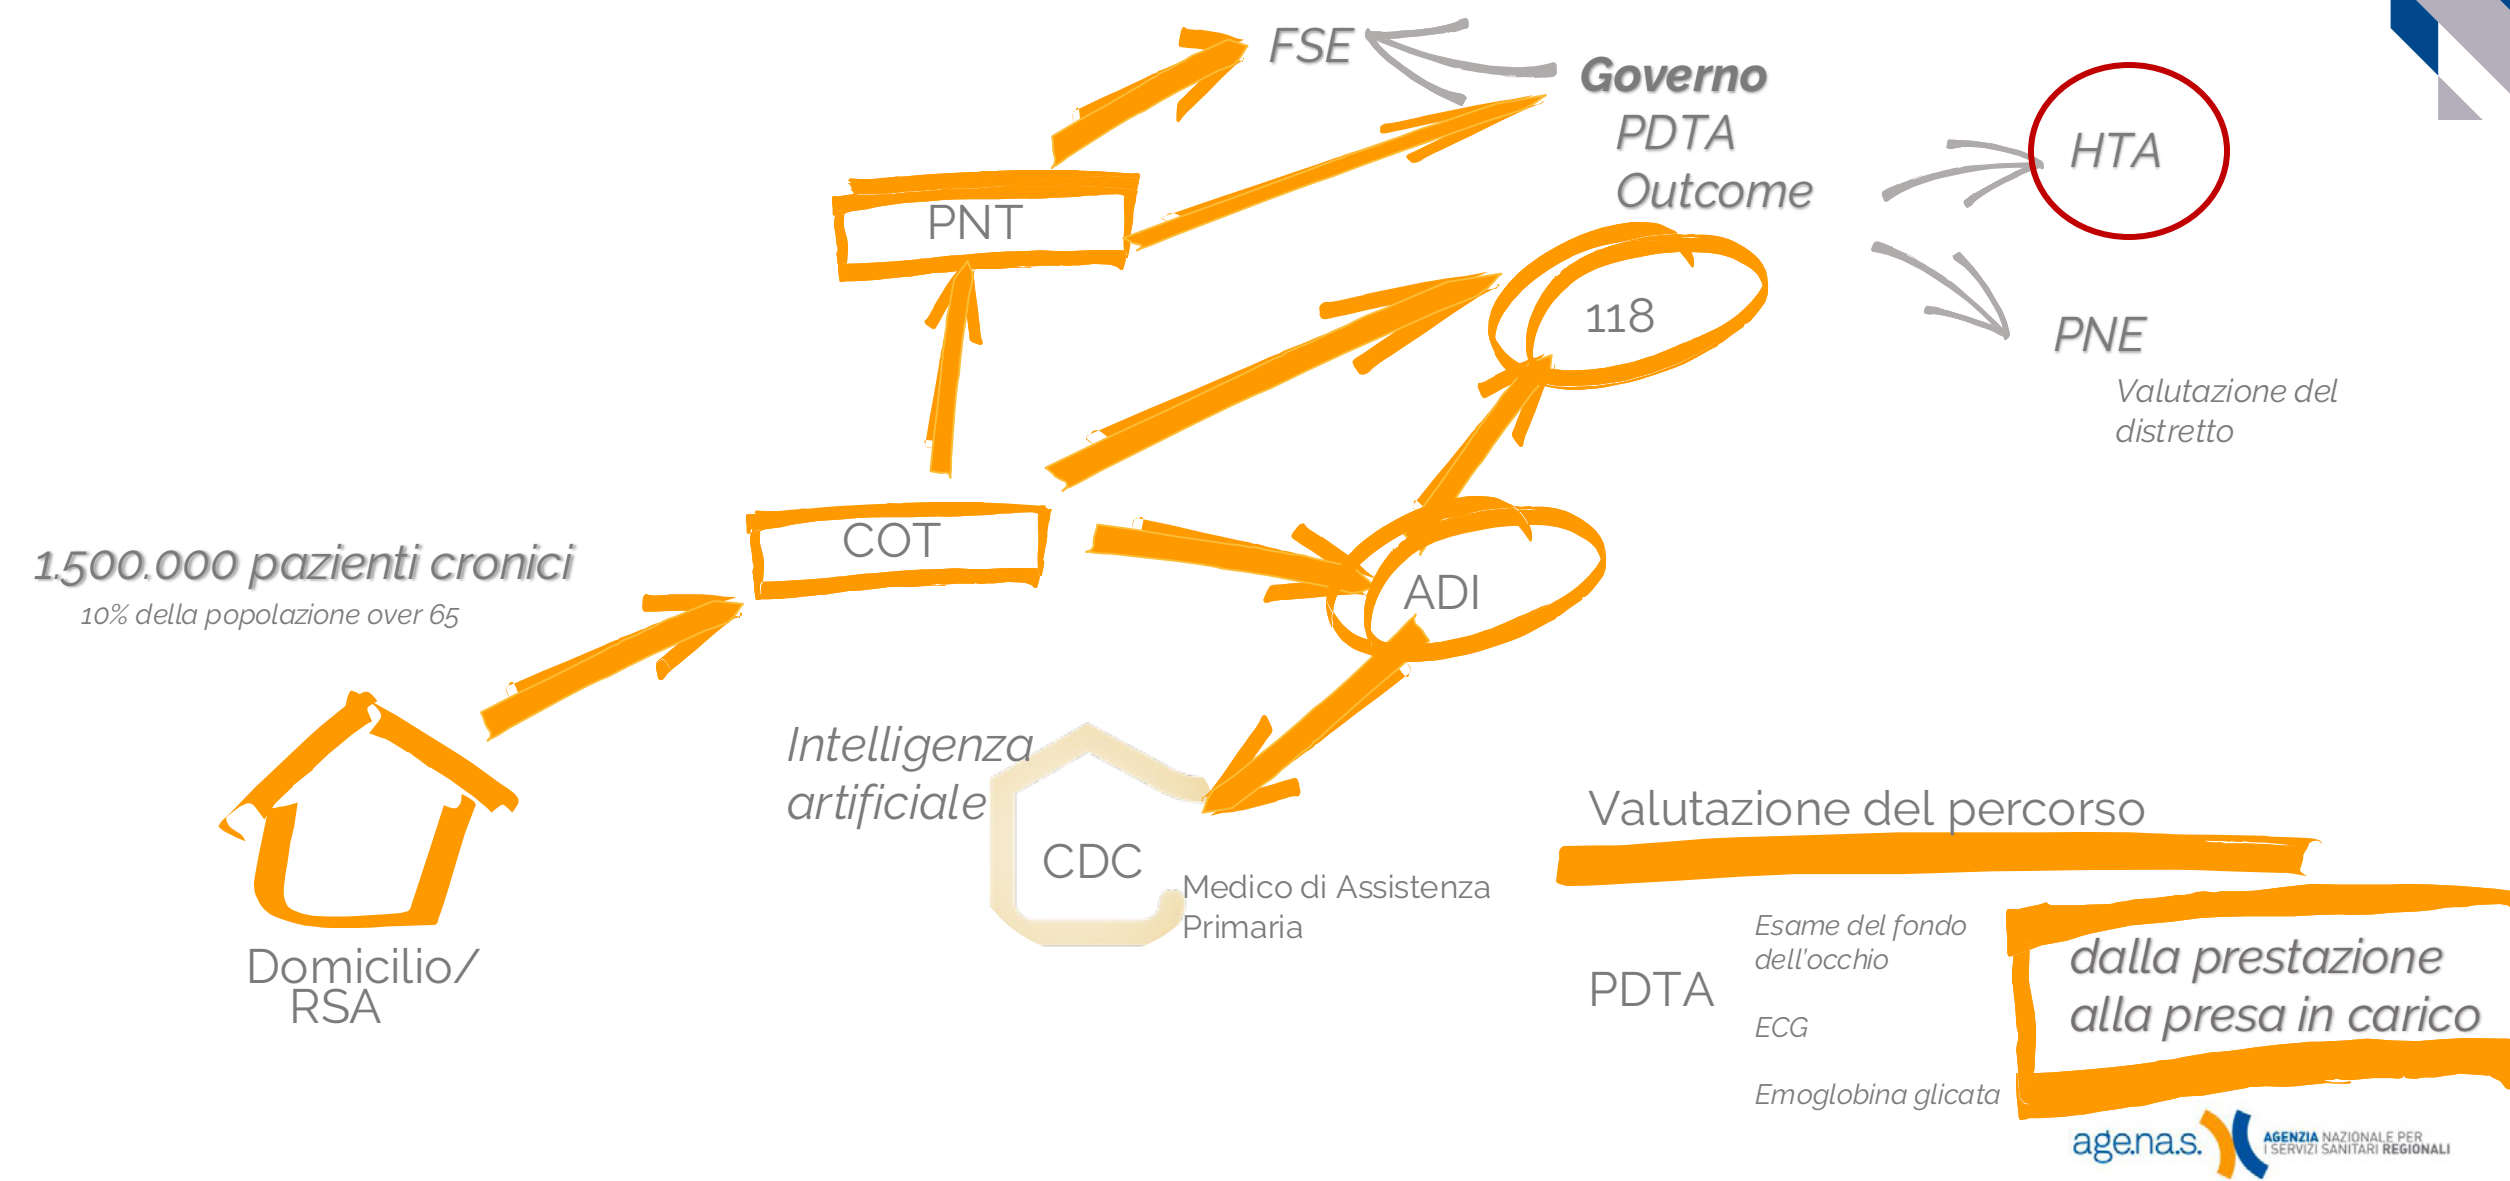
FSE

Governo
PDTA
Outcome

HTA

PNT

118

PNE
Valutazione del distretto

1.500.000 pazienti cronici
10% della popolazione over 65

COT

ADI

Intelligenza artificiale

CDC

Medico di Assistenza Primaria

Domicilio/ RSA

Valutazione del percorso

PDTA

Esame del fondo dell'occhio

ECG

Emoglobina glicata

dalla prestazione alla presa in carico

agenas. AGENZIA NAZIONALE PER I SERVIZI SANITARI REGIONALI